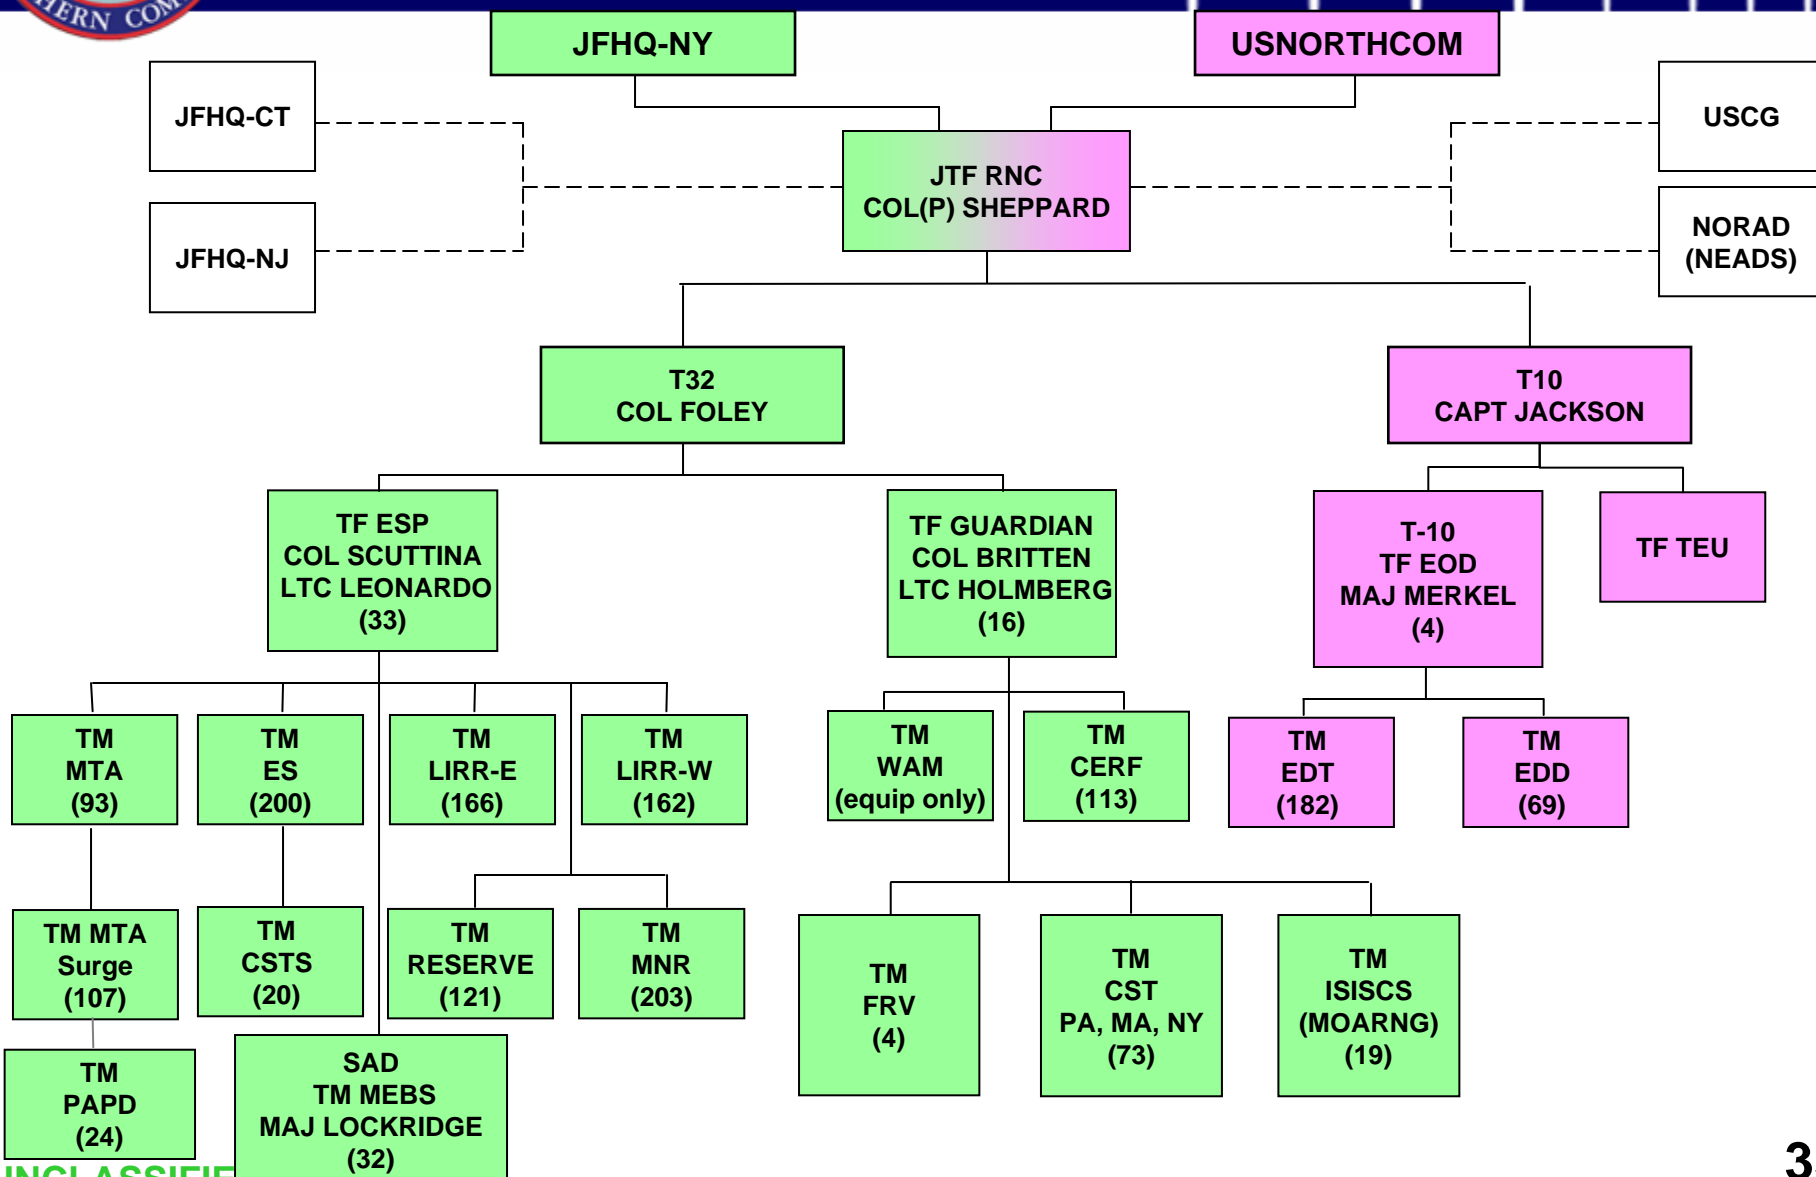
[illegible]ERN COM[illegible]

JFHQ-NY

USNORTHCOM

JFHQ-CT

JFHQ-NJ

JTF RNC
COL(P) SHEPPARD

USCG

NORAD
(NEADS)

T32
COL FOLEY

T10
CAPT JACKSON

TF ESP
COL SCUTTINA
LTC LEONARDO
(33)

TF GUARDIAN
COL BRITTEN
LTC HOLMBERG
(16)

T-10
TF EOD
MAJ MERKEL
(4)

TF TEU

TM
MTA
(93)

TM
ES
(200)

TM
LIRR-E
(166)

TM
LIRR-W
(162)

TM
WAM
(equip only)

TM
CERF
(113)

TM
EDT
(182)

TM
EDD
(69)

TM MTA
Surge
(107)

TM
CSTS
(20)

TM
RESERVE
(121)

TM
MNR
(203)

TM
FRV
(4)

TM
CST
PA, MA, NY
(73)

TM
ISISCS
(MOARNG)
(19)

TM
PAPD
(24)

SAD
TM MEBS
MAJ LOCKRIDGE
(32)

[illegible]

3